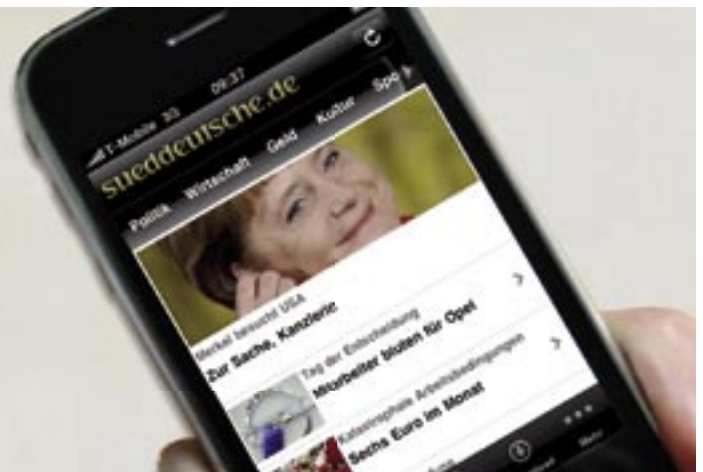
T-Mobile 3G 09:37

sueddeutsche.de

Politik Wirtschaft Geld Kultur Spo

Merkel besucht USA
Zur Sache, Kanzlerin

Tag der Entscheidung
Mitarbeiter bluten für Opel

Katastrophale Arbeitsbedingungen
Sechs Euro im Monat

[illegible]

Mehr